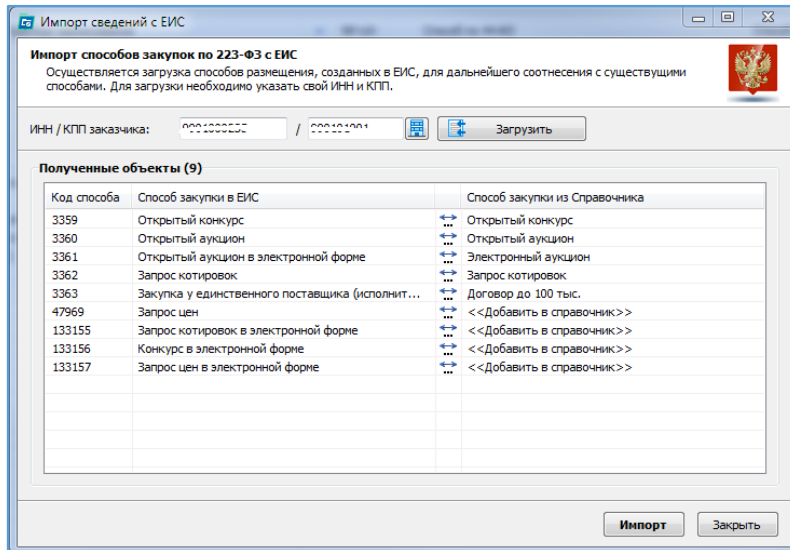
Импорт сведений с ЕИС

Импорт способов закупок по 223-ФЗ с ЕИС
Осуществляется загрузка способов размещения, созданных в ЕИС, для дальнейшего соотнесения с существующими способами. Для загрузки необходимо указать свой ИНН и КПП.

ИНН / КПП заказчика: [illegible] / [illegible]

Загрузить

Полученные объекты (9)

| Код способа | Способ закупки в ЕИС | | Способ закупки из Справочника |
|---|---|---|---|
| 3359 | Открытый конкурс | | Открытый конкурс |
| 3360 | Открытый аукцион | | Открытый аукцион |
| 3361 | Открытый аукцион в электронной форме | | Электронный аукцион |
| 3362 | Запрос котировок | | Запрос котировок |
| 3363 | Закупка у единственного поставщика (исполнит... | | Договор до 100 тыс. |
| 47969 | Запрос цен | | <<Добавить в справочник>> |
| 133155 | Запрос котировок в электронной форме | | <<Добавить в справочник>> |
| 133156 | Конкурс в электронной форме | | <<Добавить в справочник>> |
| 133157 | Запрос цен в электронной форме | | <<Добавить в справочник>> |

Импорт Закрыть